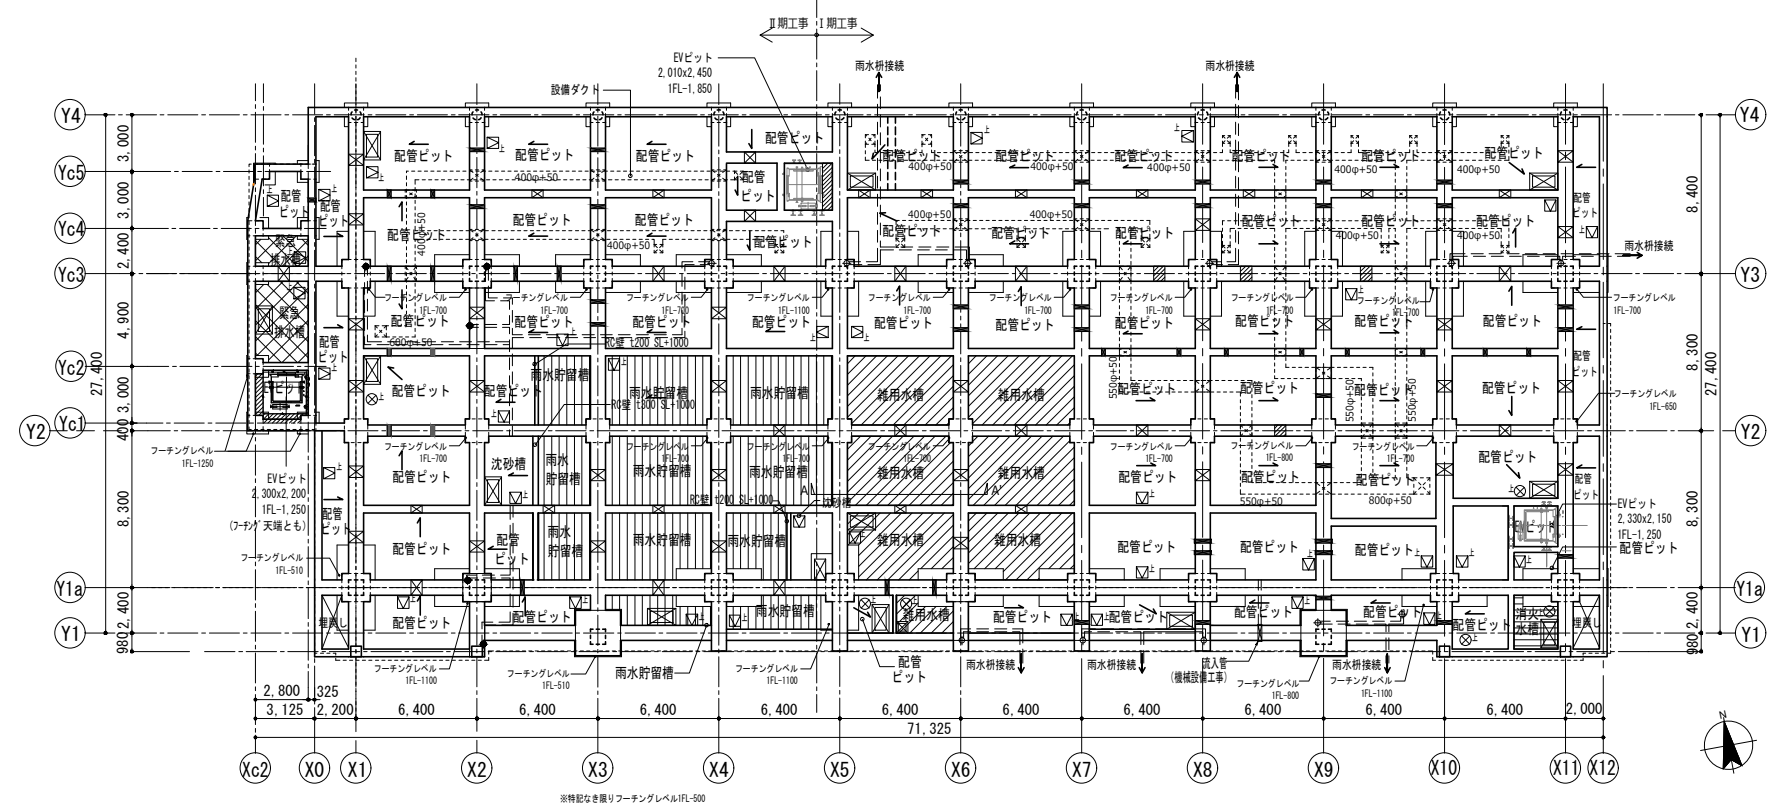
Ⅱ期工事 Ⅰ期工事

EVピット 2,010x2,450 1FL-1,850

設備ダクト

雨水桝接続

雨水桝接続

Y4
Yc5
Yc4
Yc3
Yc2
Yc1
Y2
Y1a
Y1

Y4
Y3
Y2
Y1a
Y1

3,000
3,000
2,400
4,900
3,000
400
8,300
2,400
980
27,400

8,400
8,300
27,400
8,300
2,400
980

配管ピット
配管ピット
配管ピット
配管ピット
配管ピット
配管ピット
配管ピット
配管ピット
配管ピット
配管ピット

配管ピット
配管ピット
配管ピット
配管ピット
配管ピット
配管ピット
配管ピット

400φ+50
400φ+50
400φ+50
400φ+50
400φ+50
400φ+50
400φ+50
400φ+50
400φ+50
400φ+50
400φ+50

緊急排水槽
緊急排水槽

雨水桝接続

フーチングレベル 1FL-700
フーチングレベル 1FL-700
フーチングレベル 1FL-700
フーチングレベル 1FL-1100
フーチングレベル 1FL-700
フーチングレベル 1FL-700
フーチングレベル 1FL-700
フーチングレベル 1FL-700
フーチングレベル 1FL-700
フーチングレベル 1FL-700

600φ+50

RC壁 t200 SL+1000
RC壁 t300 SL+1000
RC壁 t200 SL+1000

雨水貯留槽
雨水貯留槽
雨水貯留槽
雨水貯留槽
雨水貯留槽
雨水貯留槽
雨水貯留槽
雨水貯留槽
雨水貯留槽

雑用水槽
雑用水槽
雑用水槽
雑用水槽
雑用水槽
雑用水槽

550φ+50
550φ+50
550φ+50
550φ+50
800φ+50

フーチングレベル 1FL-650

フーチングレベル 1FL-1250

EVピット 2,300x2,200 1FL-1,250 (フーチング天端とも)

沈砂槽
雨水貯留槽
沈砂槽
雨水貯留槽

フーチングレベル 1FL-800
フーチングレベル 1FL-700

EVピット 2,330x2,150 1FL-1,250

フーチングレベル 1FL-510

埋戻し
埋戻し
消火水槽

フーチングレベル 1FL-1100
フーチングレベル 1FL-510
フーチングレベル 1FL-1100
配管ピット
雨水桝接続
雨水桝接続
流入管 (機械設備工事)
雨水桝接続
フーチングレベル 1FL-800
フーチングレベル 1FL-1100

2,800 325
3,125 2,200 6,400 6,400 6,400 6,400 6,400 6,400 6,400 6,400 6,400 6,400 2,000
71,325

Xc2 X0 X1 X2 X3 X4 X5 X6 X7 X8 X9 X10 X11 X12

N

※特記なき限りフーチングレベル1FL-500